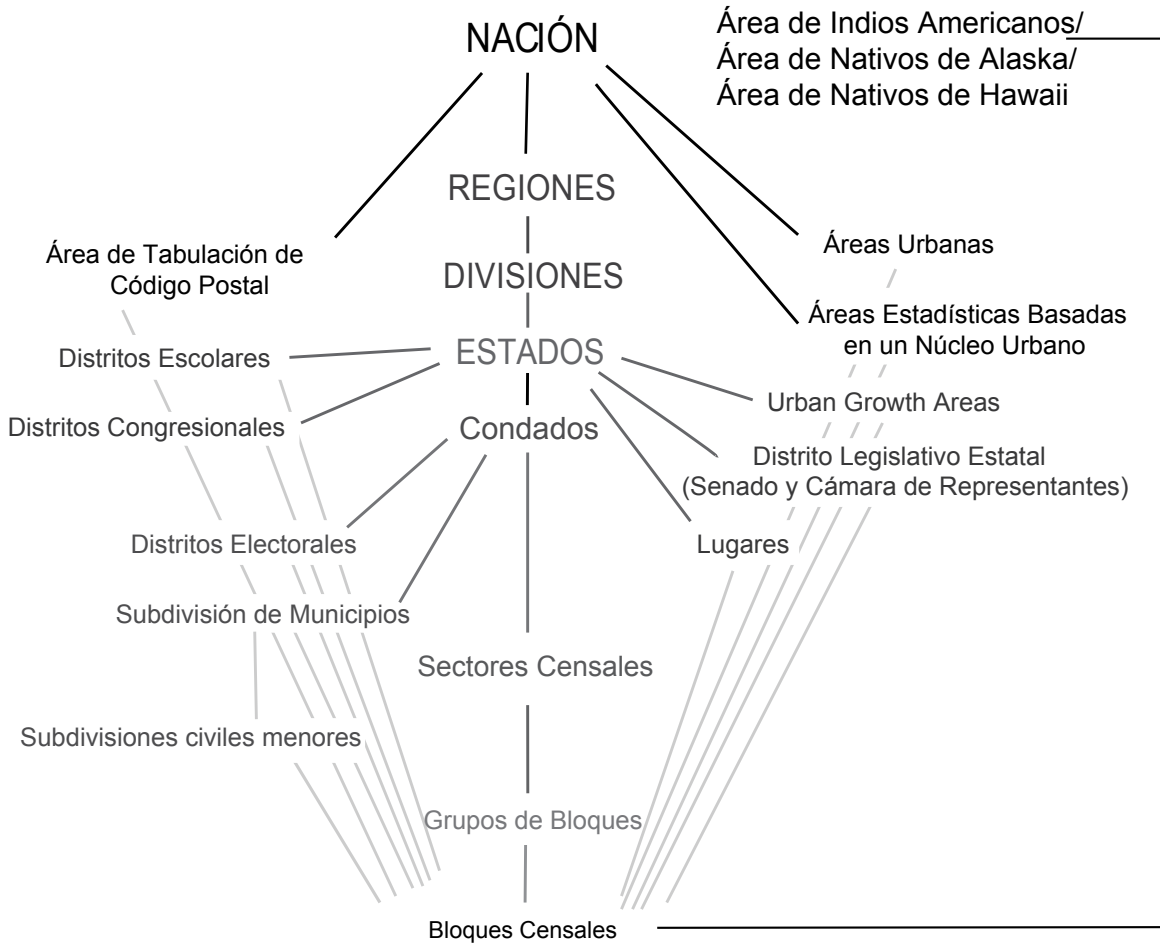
NACIÓN

Área de Indios Americanos/
Área de Nativos de Alaska/
Área de Nativos de Hawaii

REGIONES

DIVISIONES

Área de Tabulación de Código Postal

Áreas Urbanas

Áreas Estadísticas Basadas en un Núcleo Urbano

ESTADOS

Distritos Escolares

Distritos Congresionales

Urban Growth Areas

Condados

Distrito Legislativo Estatal (Senado y Cámara de Representantes)

Distritos Electorales

Lugares

Subdivisión de Municipios

Sectores Censales

Subdivisiones civiles menores

Grupos de Bloques

Bloques Censales